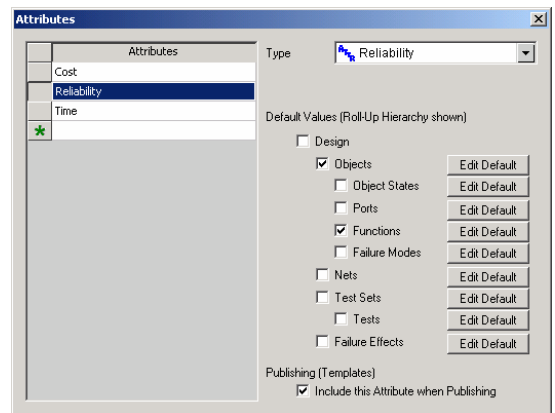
Attributes

| | Attributes |
|---|---|
| | Cost |
| | Reliability |
| | Time |
| * | |

Type Reliability

Default Values (Roll-Up Hierarchy shown)

Design
Objects Edit Default
Object States Edit Default
Ports Edit Default
Functions Edit Default
Failure Modes Edit Default
Nets Edit Default
Test Sets Edit Default
Tests Edit Default
Failure Effects Edit Default

Publishing (Templates)
Include this Attribute when Publishing